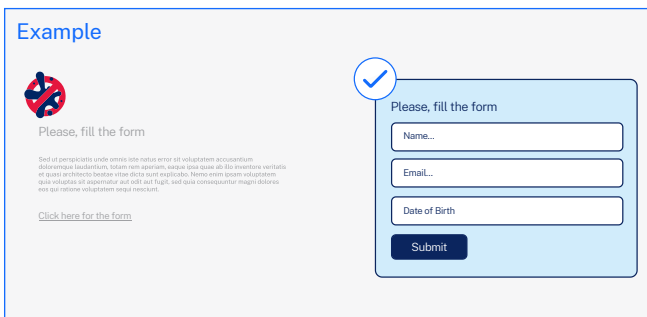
Example

Please, fill the form

Sed ut perspiciatis unde omnis iste natus error sit voluptatem accusantium doloremque laudantium, totam rem aperiam, eaque ipsa quae ab illo inventore veritatis et quasi architecto beatae vitae dicta sunt explicabo. Nemo enim ipsam voluptatem quia voluptas sit aspernatur aut odit aut fugit, sed quia consequuntur magni dolores eos qui ratione voluptatem sequi nesciunt.

Click here for the form

Please, fill the form

Name...

Email...

Date of Birth

Submit